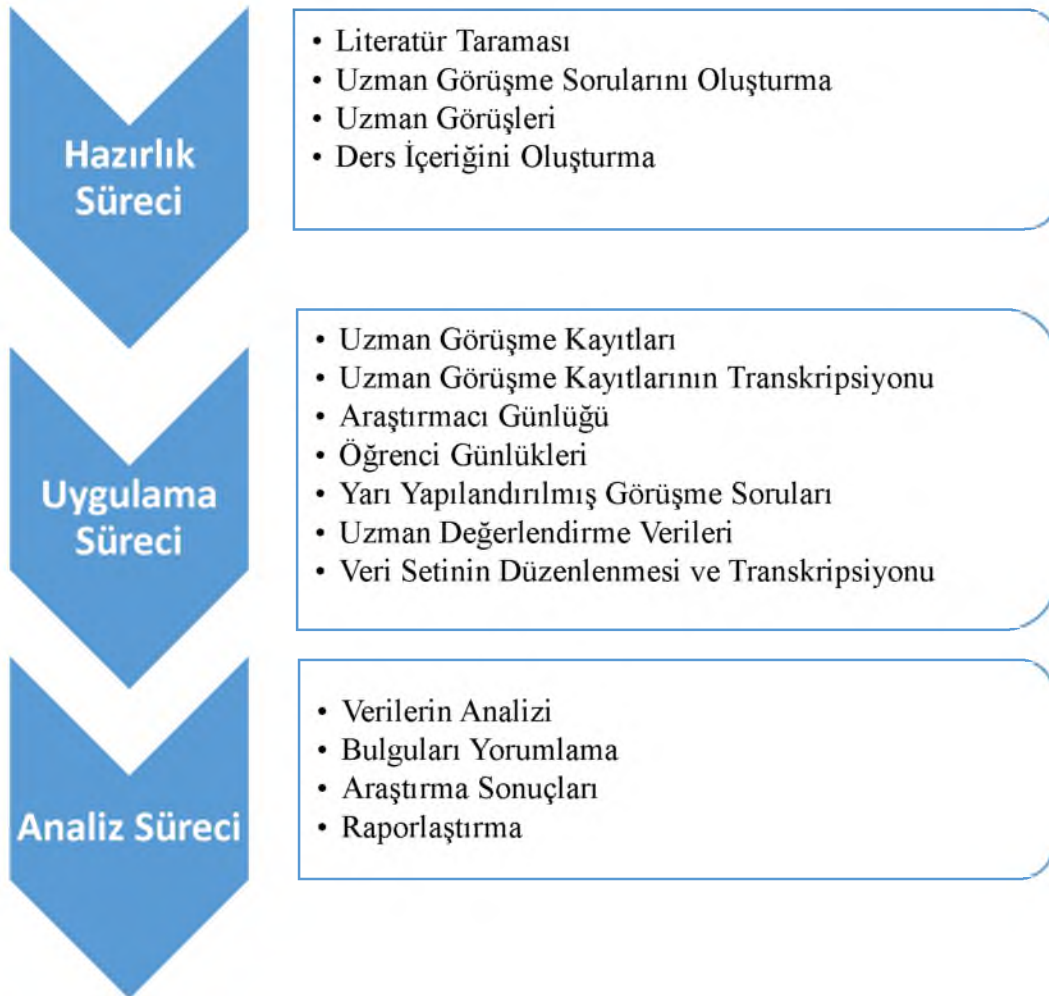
Hazırlık Süreci

• Literatür Taraması
• Uzman Görüşme Sorularını Oluşturma
• Uzman Görüşleri
• Ders İçeriğini Oluşturma

Uygulama Süreci

• Uzman Görüşme Kayıtları
• Uzman Görüşme Kayıtlarının Transkripsiyonu
• Araştırmacı Günlüğü
• Öğrenci Günlükleri
• Yarı Yapılandırılmış Görüşme Soruları
• Uzman Değerlendirme Verileri
• Veri Setinin Düzenlenmesi ve Transkripsiyonu

Analiz Süreci

• Verilerin Analizi
• Bulguları Yorumlama
• Araştırma Sonuçları
• Raporlaştırma